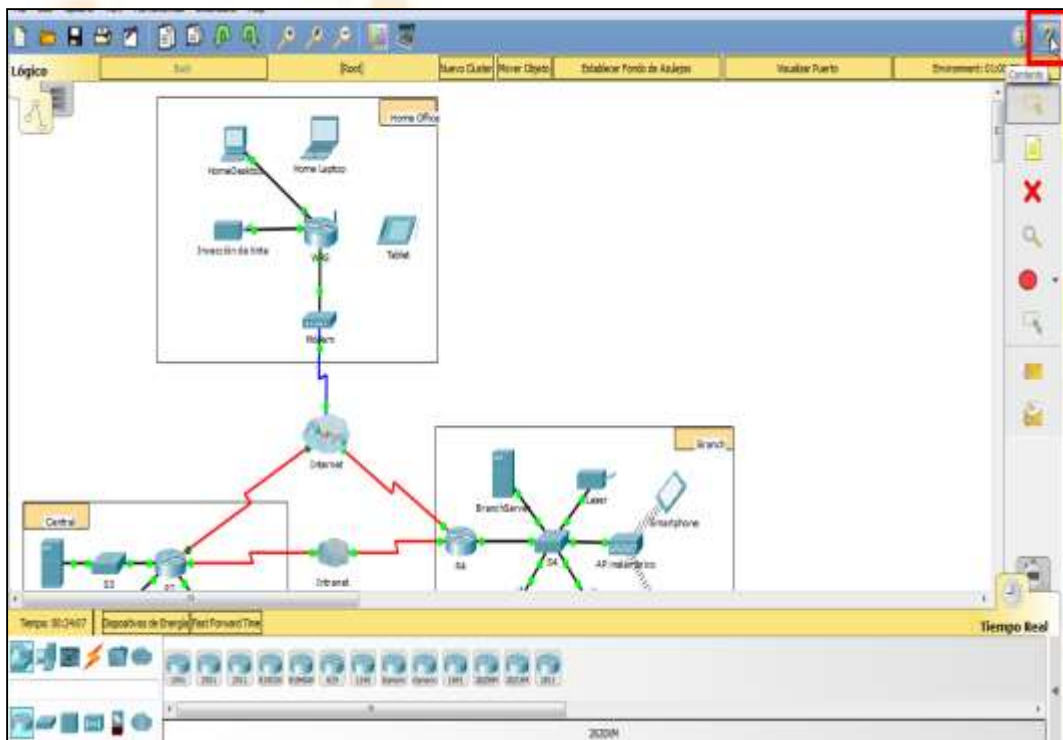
Lógico
Back
[Root]
Nuevo Cluster
Mover Objeto
Establecer Fondo de Azulejos
Visualizar Puerto
Environment: 01:00
Contents
Home Office
HomeDesktop
Home Laptop
Inyección de tinta
WRS
Tablet
Modem
Internet
Branch
BranchServer
Laser
Smartphone
Central
S3
R1
Intranet
R4
S4
AP inalámbrico
Tiempo: 00:24:07
Dispositivos de Energía
Fast Forward Time
Tiempo Real
1841
2901
2911
819IOX
819HGW
829
1240
Genérico
Genérico
1941
2620XM
2621XM
2811
2620XM